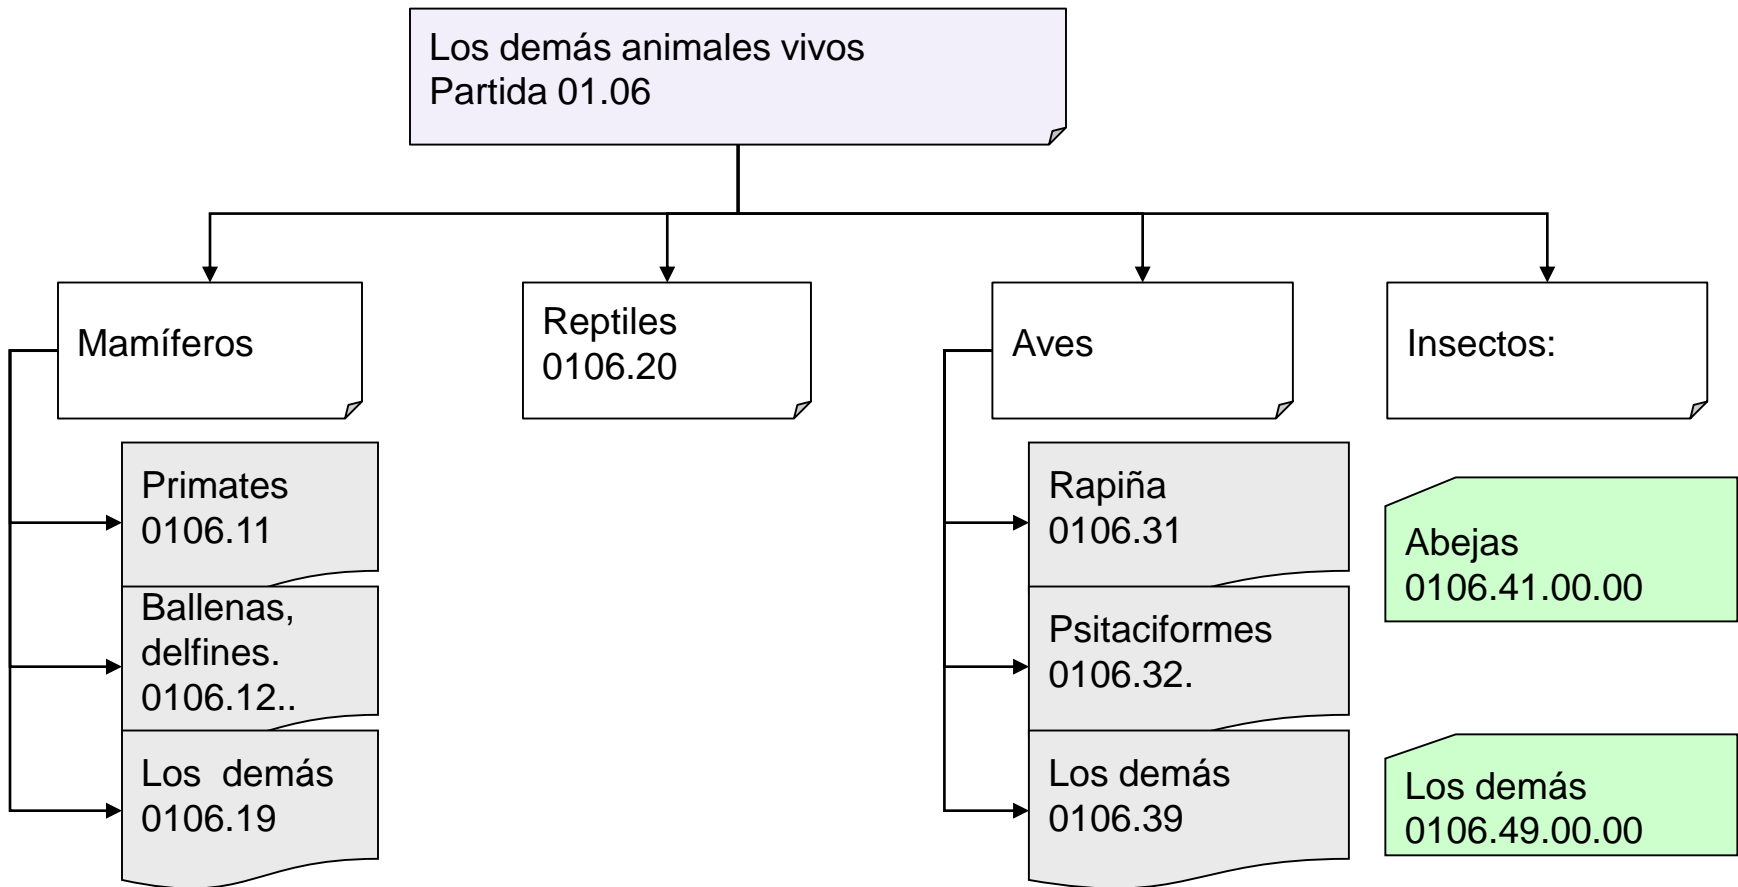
Los demás animales vivos
Partida 01.06

Mamíferos

Primates
0106.11

Ballenas, delfines.
0106.12..

Los demás
0106.19

Reptiles
0106.20

Aves

Rapiña
0106.31

Psitaciformes
0106.32.

Los demás
0106.39

Insectos:

Abejas
0106.41.00.00

Los demás
0106.49.00.00